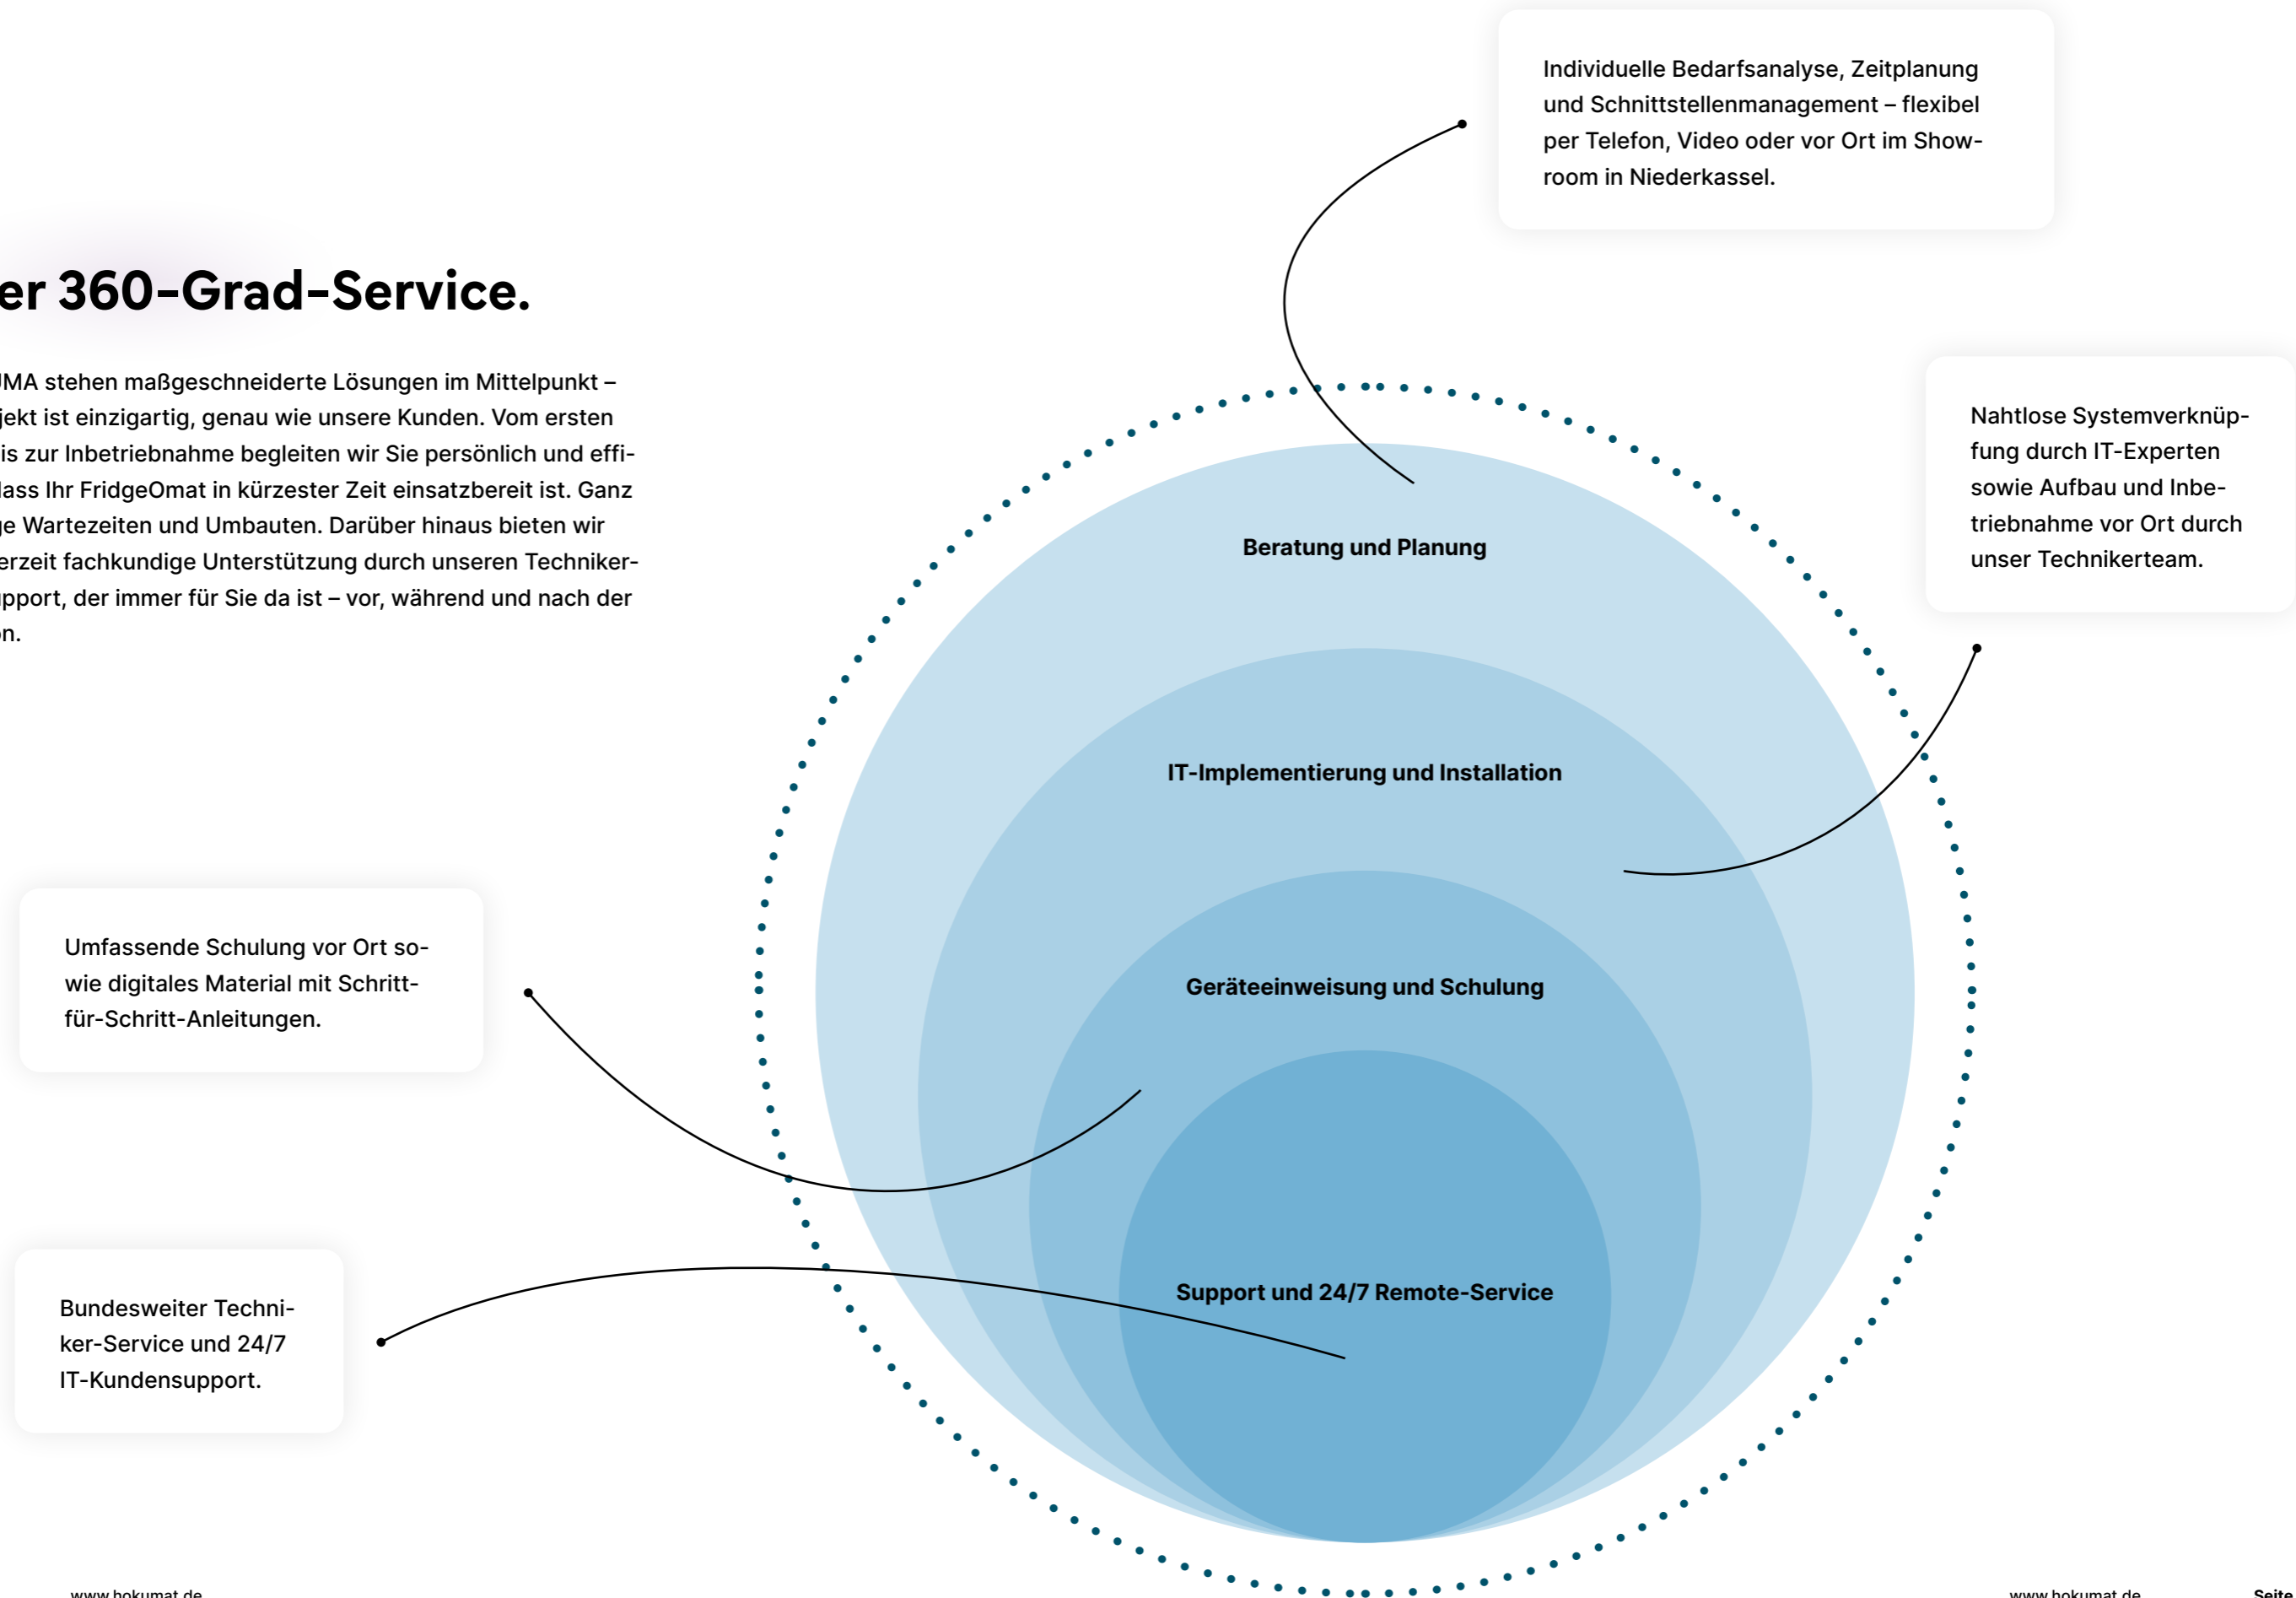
er 360-Grad-Service.

MA stehen maßgeschneiderte Lösungen im Mittelpunkt – jekt ist einzigartig, genau wie unsere Kunden. Vom ersten is zur Inbetriebnahme begleiten wir Sie persönlich und effilass Ihr FridgeOmat in kürzester Zeit einsatzbereit ist. Ganz ge Wartezeiten und Umbauten. Darüber hinaus bieten wir erzeit fachkundige Unterstützung durch unseren Technikerpport, der immer für Sie da ist – vor, während und nach der on.

Individuelle Bedarfsanalyse, Zeitplanung und Schnittstellenmanagement – flexibel per Telefon, Video oder vor Ort im Showroom in Niederkassel.

Nahtlose Systemverknüpfung durch IT-Experten sowie Aufbau und Inbetriebnahme vor Ort durch unser Technikerteam.

Beratung und Planung

IT-Implementierung und Installation

Geräteeinweisung und Schulung

Support und 24/7 Remote-Service

Umfassende Schulung vor Ort sowie digitales Material mit Schritt-für-Schritt-Anleitungen.

Bundesweiter Techniker-Service und 24/7 IT-Kundensupport.

www.bokumat.de

www.bokumat.de

Seite